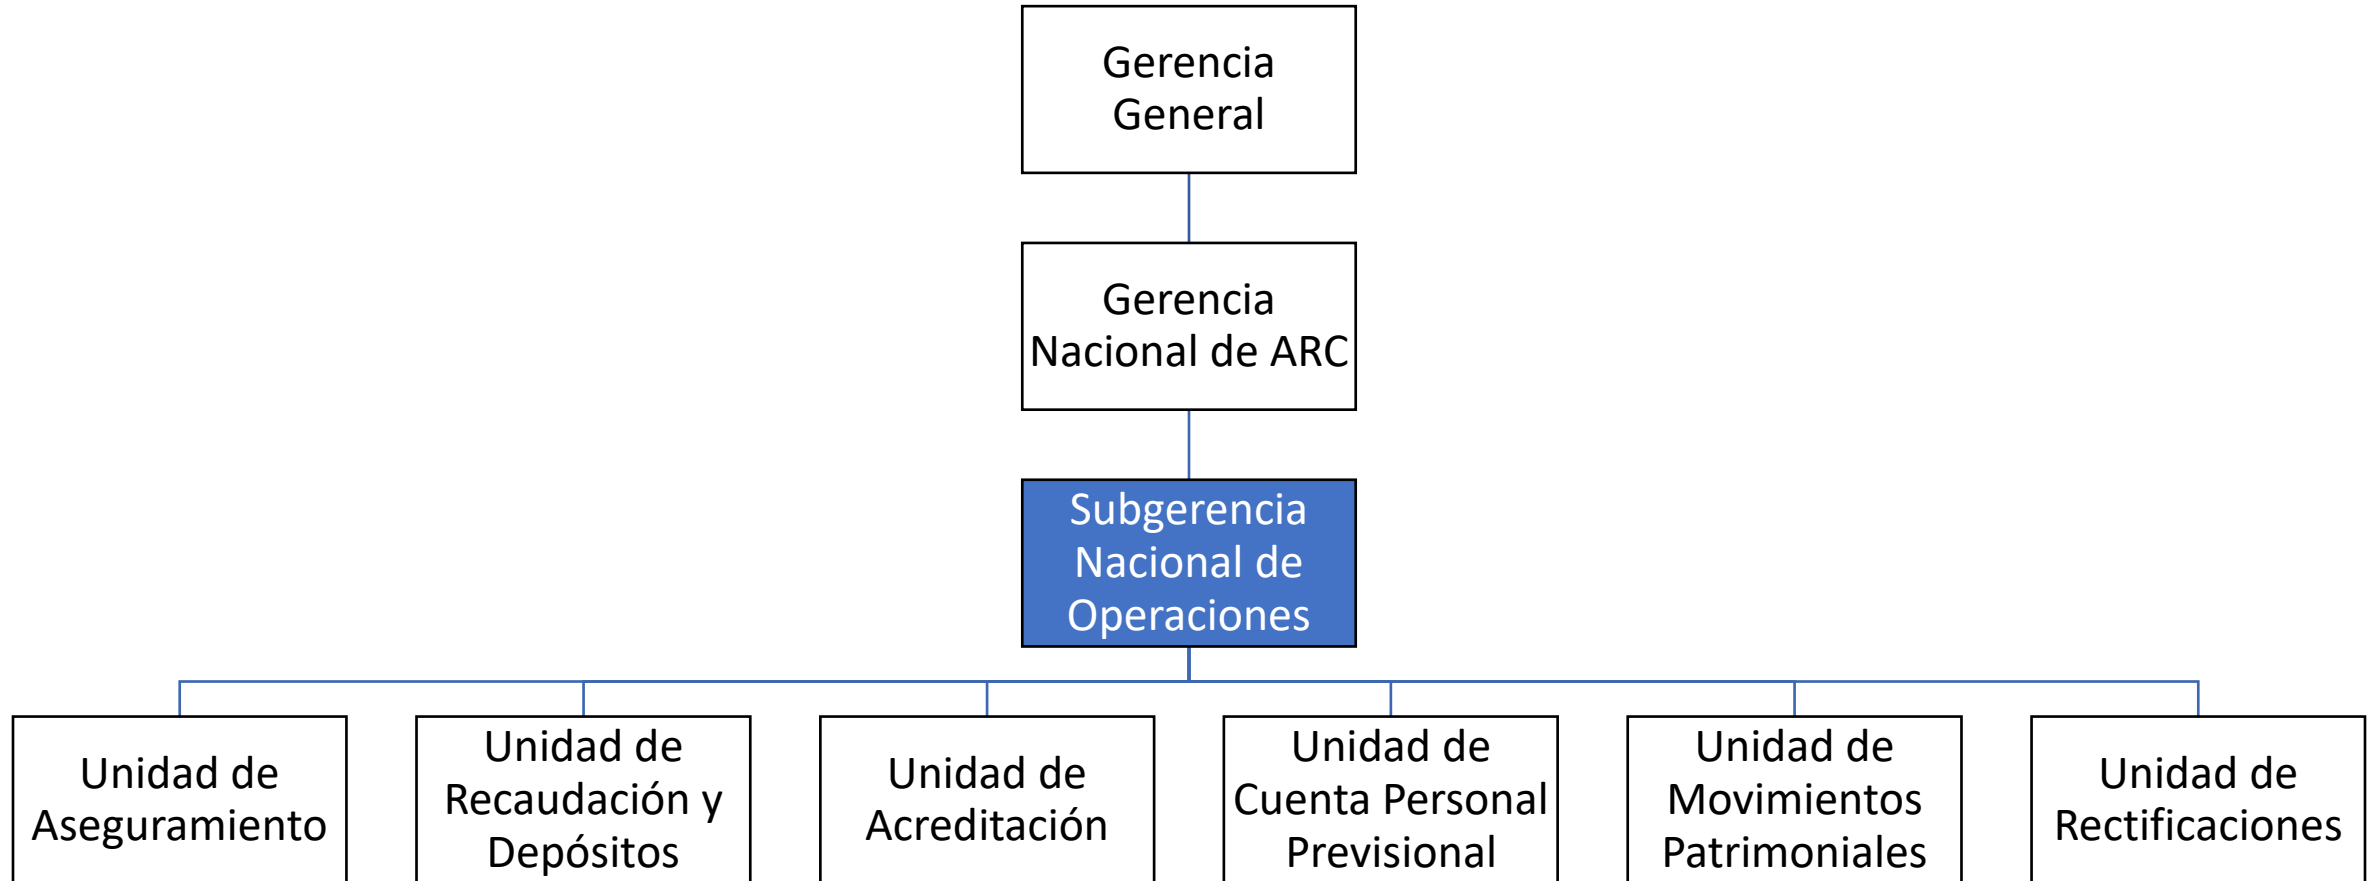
Gerencia General

Gerencia Nacional de ARC

Subgerencia Nacional de Operaciones

Unidad de Aseguramiento

Unidad de Recaudación y Depósitos

Unidad de Acreditación

Unidad de Cuenta Personal Previsional

Unidad de Movimientos Patrimoniales

Unidad de Rectificaciones